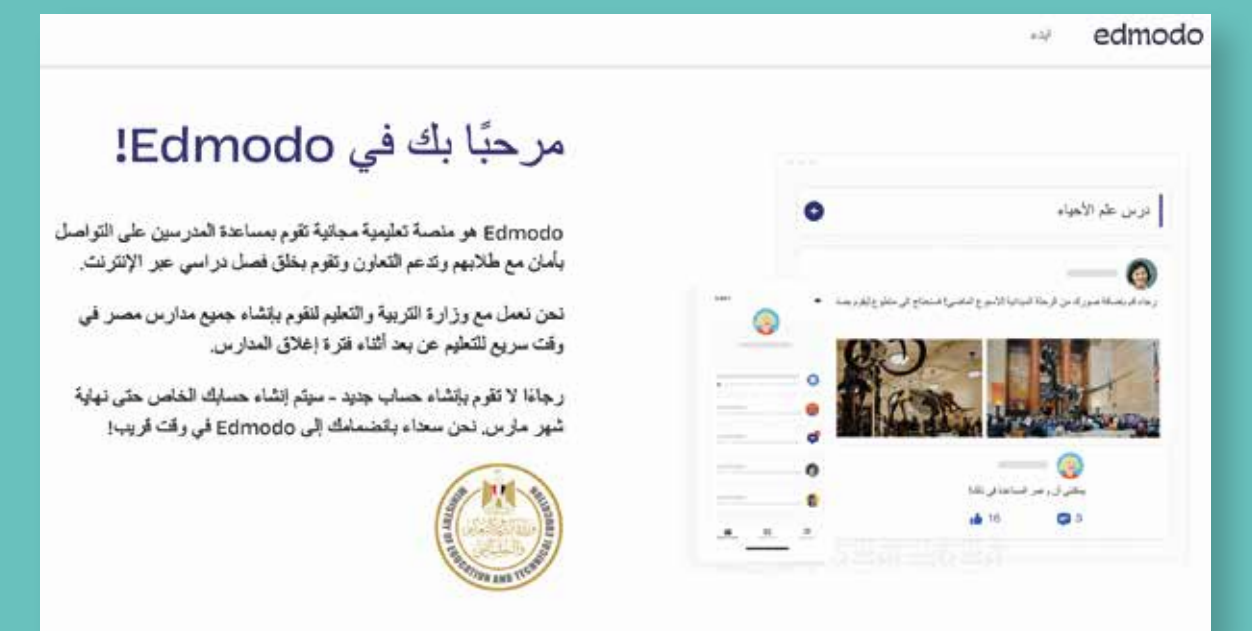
edmodo ابدء

مرحبًا بك في Edmodo!

Edmodo هو منصة تعليمية مجانية تقوم بمساعدة المدرسين على التواصل بأمان مع طلابهم وتدعم التعاون وتقوم بخلق فصل دراسي عبر الإنترنت.

نحن نعمل مع وزارة التربية والتعليم لنقوم بإنشاء جميع مدارس مصر في وقت سريع للتعليم عن بعد أثناء فترة إغلاق المدارس.

رجاءًا لا تقوم بإنشاء حساب جديد - سيتم إنشاء حسابك الخاص حتى نهاية شهر مارس. نحن سعداء بانضمامك إلى Edmodo في وقت قريب!

MINISTRY OF EDUCATION AND TECHNICAL EDUCATION

درس علم الأحياء

رجاءً قم بإضافة صورك من الرحلة الميدانية الأسبوع الماضي! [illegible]

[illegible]

16

3